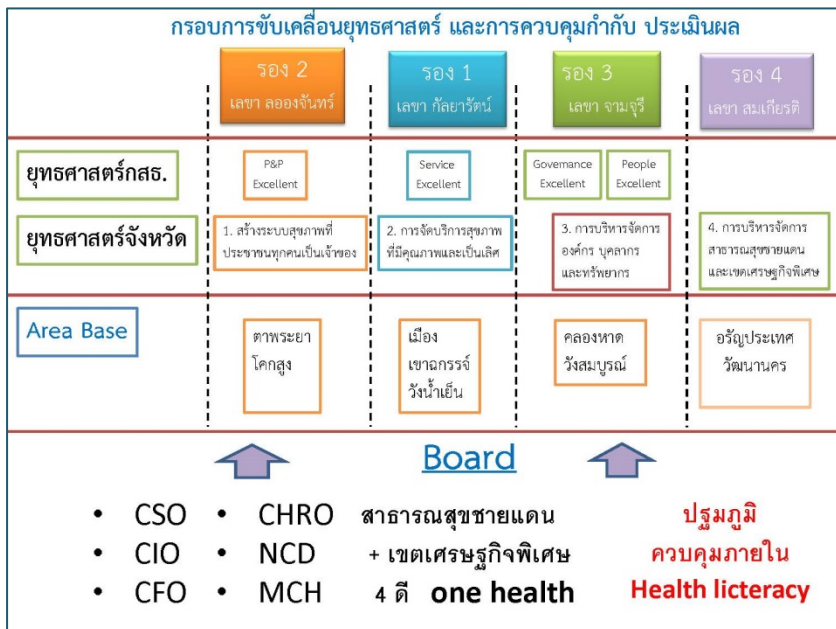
กรอบการขับเคลื่อนยุทธศาสตร์ และการควบคุมกำกับ ประเมินผล

รอง 2
เลขา ลอองจันทร์

รอง 1
เลขา กัลยารัตน์

รอง 3
เลขา จามจุรี

รอง 4
เลขา สมเกียรติ

ยุทธศาสตร์กสธ.

P&P Excellent

Service Excellent

Governance Excellent

People Excellent

ยุทธศาสตร์จังหวัด

1. สร้างระบบสุขภาพที่ประชาชนทุกคนเป็นเจ้าของ

2. การจัดบริการสุขภาพที่มีคุณภาพและเป็นเลิศ

3. การบริหารจัดการองค์กร บุคลากร และทรัพยากร

4. การบริหารจัดการสาธารณสุขชายแดนและเขตเศรษฐกิจพิเศษ

Area Base

ตาพระยา
โคกสูง

เมือง
เขาฉกรรจ์
วังน้ำเย็น

คลองหาด
วังสมบูรณ์

อรัญประเทศ
วัฒนานคร

Board

• CSO • CHRO สาธารณสุขชายแดน
• CIO • NCD + เขตเศรษฐกิจพิเศษ
• CFO • MCH 4 ดี one health

ปฐมภูมิ
ควบคุมภายใน
Health licteracy